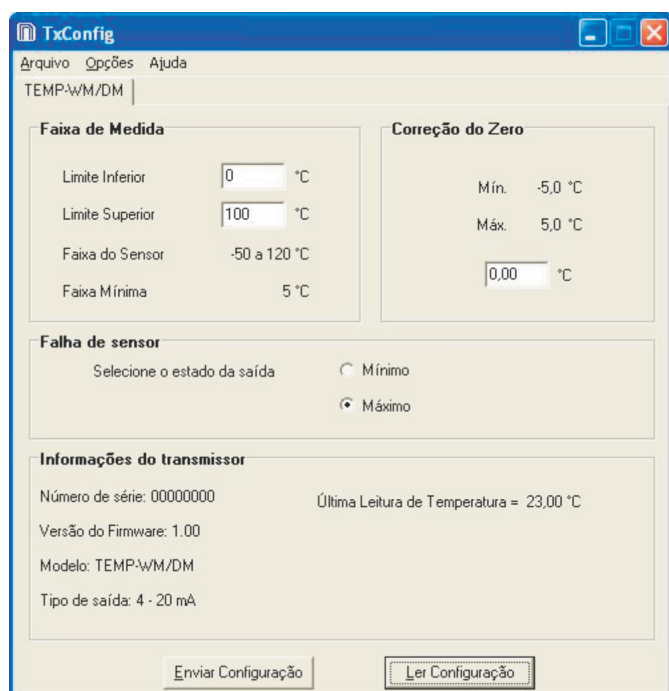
TxConfig

Arquivo Opções Ajuda

TEMP-WM/DM

Faixa de Medida

Limite Inferior 0 °C

Limite Superior 100 °C

Faixa do Sensor -50 a 120 °C

Faixa Mínima 5 °C

Correção do Zero

Mín. -5,0 °C

Máx. 5,0 °C

0,00 °C

Falha de sensor

Selecione o estado da saída

Mínimo

Máximo

Informações do transmissor

Número de série: 00000000

Última Leitura de Temperatura = 23,00 °C

Versão do Firmware: 1.00

Modelo: TEMP-WM/DM

Tipo de saída: 4 - 20 mA

Enviar Configuração

Ler Configuração